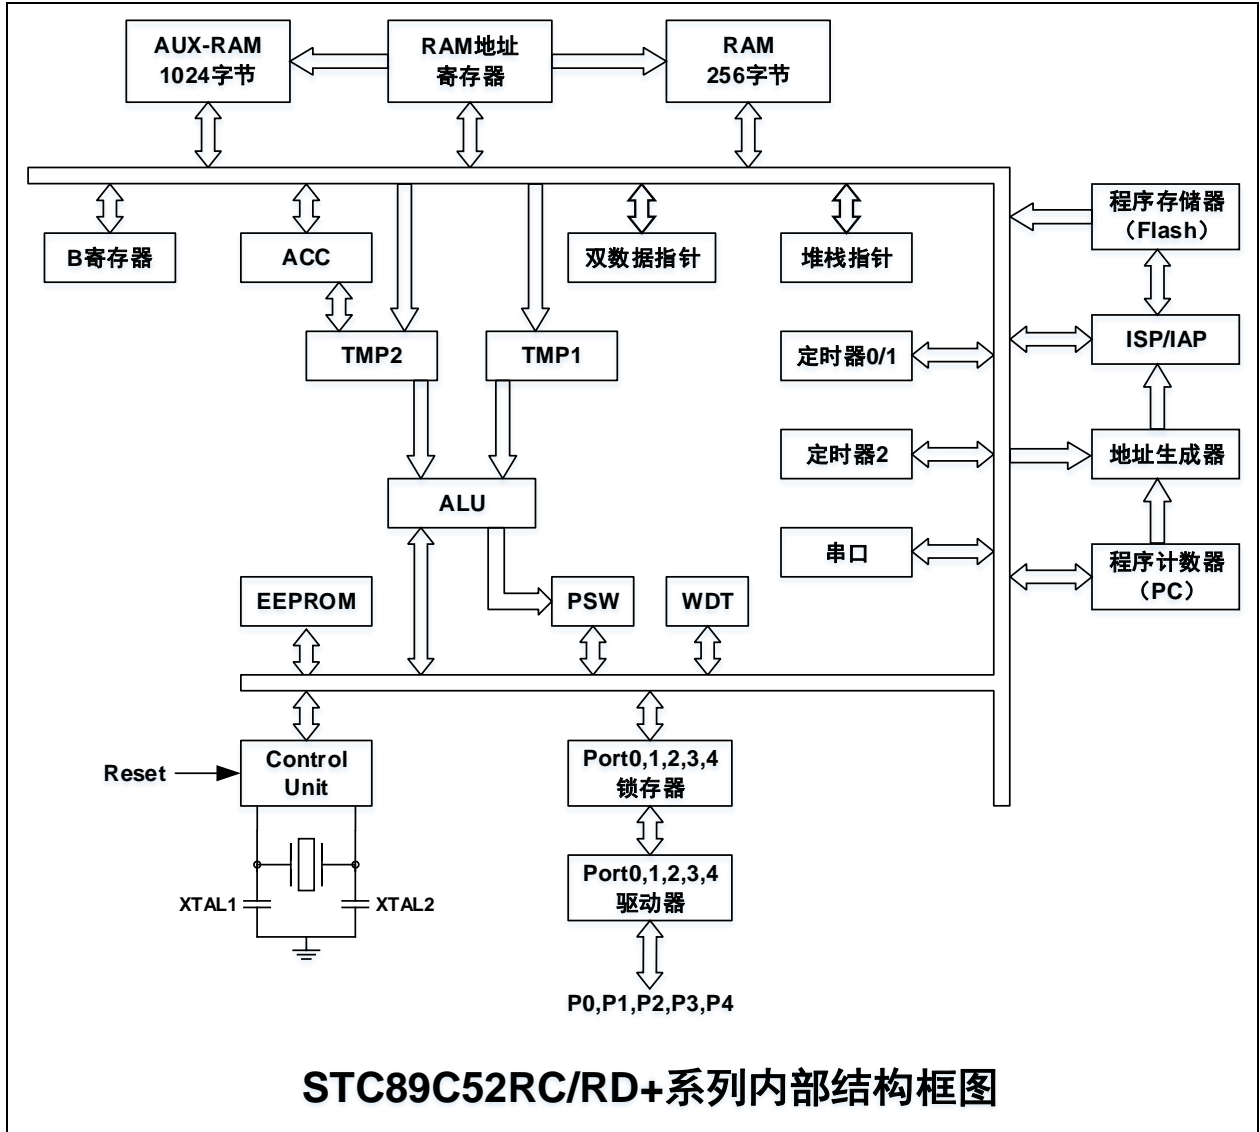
AUX-RAM
1024字节

RAM地址
寄存器

RAM
256字节

B寄存器

ACC

双数据指针

堆栈指针

程序存储器
(Flash)

TMP2

TMP1

ISP/IAP

定时器0/1

定时器2

地址生成器

ALU

串口

程序计数器
(PC)

EEPROM

PSW

WDT

Reset

Control
Unit

Port0,1,2,3,4
锁存器

Port0,1,2,3,4
驱动器

XTAL1

XTAL2

P0,P1,P2,P3,P4

STC89C52RC/RD+系列内部结构框图